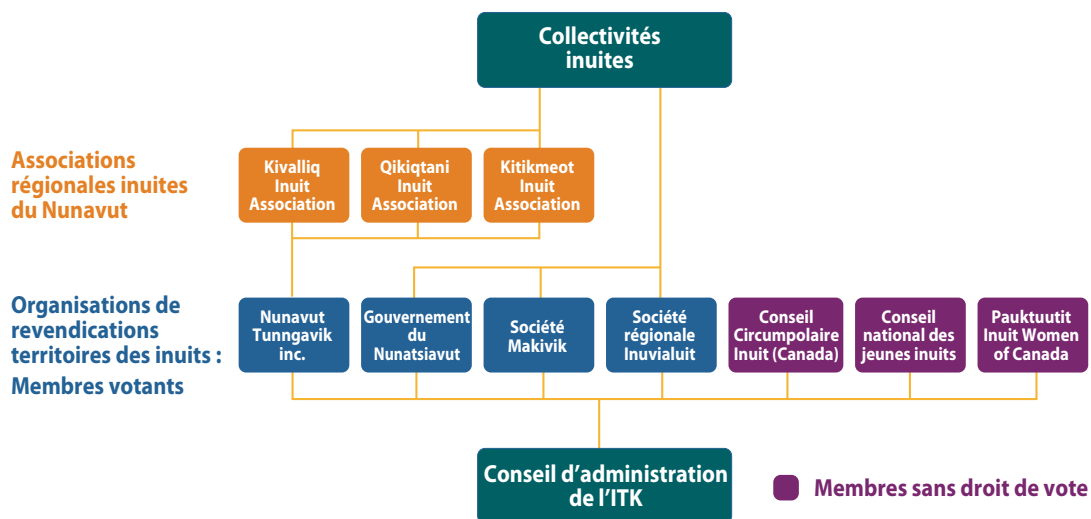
Collectivités inuites

Associations régionales inuites du Nunavut

Kivalliq Inuit Association

Qikiqtani Inuit Association

Kitikmeot Inuit Association

Organisations de revendications territoires des inuits :
Membres votants

Nunavut Tunngavik inc.

Gouvernement du Nunatsiavut

Société Makivik

Société régionale Inuvialuit

Conseil Circumpolaire Inuit (Canada)

Conseil national des jeunes inuits

Pauktuutit Inuit Women of Canada

Conseil d'administration de l'ITK

Membres sans droit de vote